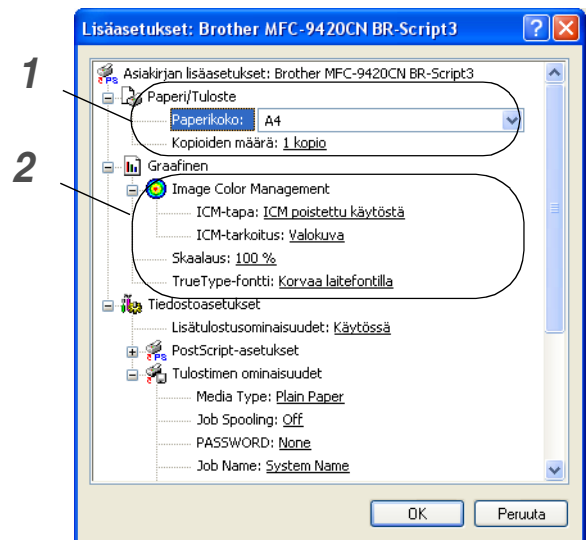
Lisäasetukset: Brother MFC-9420CN BR-Script3

1

2

Asiakirjan lisäasetukset: Brother MFC-9420CN BR-Script3

Paperi/Tuloste

Paperikoko: A4

Kopioiden määrä: 1 kopio

Graafinen

Image Color Management

ICM-tapa: ICM poistettu käytöstä

ICM-tarkoitus: Valokuva

Skaalaus: 100 %

TrueType-fontti: Korvaa laitefontilla

Tiedostoasetukset

Lisätulostusominaisuudet: Käytössä

PostScript-asetukset

Tulostimen ominaisuudet

Media Type: Plain Paper

Job Spooling: Off

PASSWORD: None

Job Name: System Name

OK

Peruuta